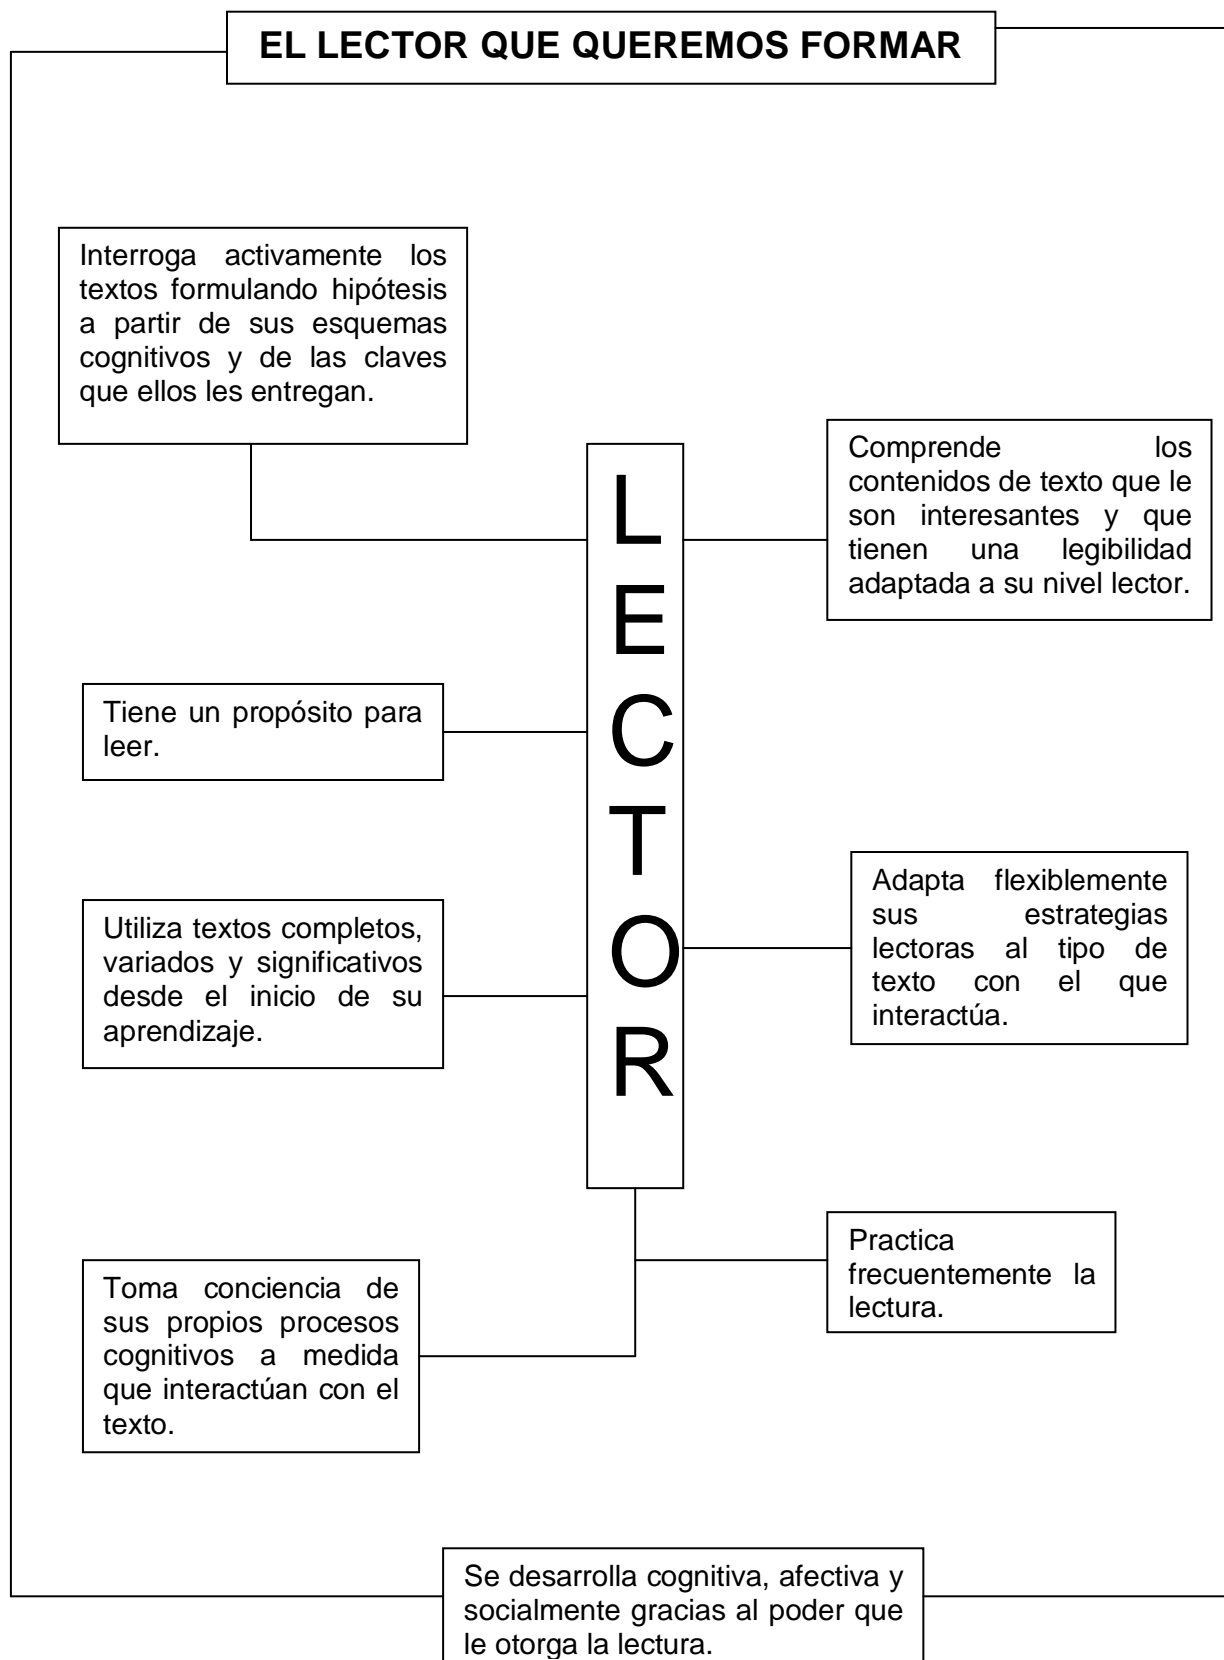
EL LECTOR QUE QUEREMOS FORMAR

Interroga activamente los textos formulando hipótesis a partir de sus esquemas cognitivos y de las claves que ellos les entregan.

L
E
C
T
O
R

Comprende los contenidos de texto que le son interesantes y que tienen una legibilidad adaptada a su nivel lector.

Tiene un propósito para leer.

Utiliza textos completos, variados y significativos desde el inicio de su aprendizaje.

Adapta flexiblemente sus estrategias lectoras al tipo de texto con el que interactúa.

Toma conciencia de sus propios procesos cognitivos a medida que interactúan con el texto.

Practica frecuentemente la lectura.

Se desarrolla cognitiva, afectiva y socialmente gracias al poder que le otorga la lectura.